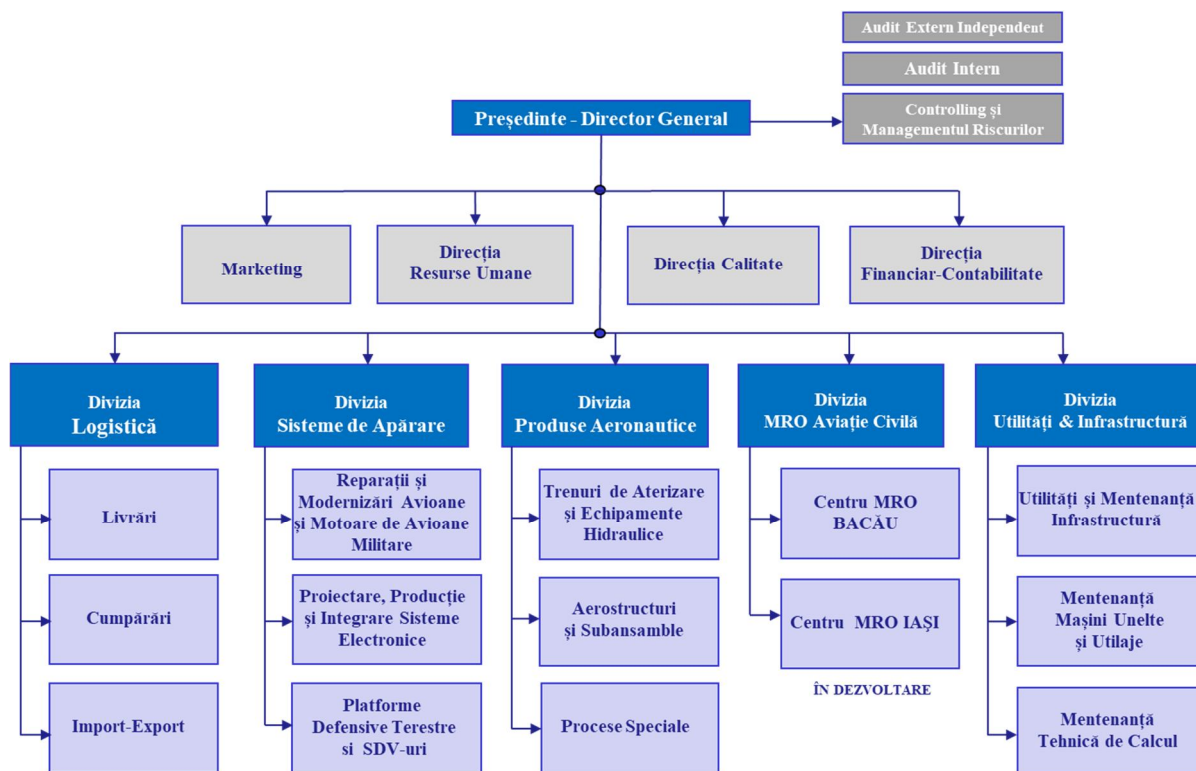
Audit Extern Independent

Audit Intern

Controlling și Managementul Riscurilor

Președinte - Director General

Marketing

Direcția Resurse Umane

Direcția Calitate

Direcția Financiar-Contabilitate

Divizia Logistică

Livrări

Cumpărări

Import-Export

Divizia Sisteme de Apărare

Reparații și Modernizări Avioane și Motoare de Avioane Militare

Proiectare, Producție și Integrare Sisteme Electronice

Platforme Defensive Terestre si SDV-uri

Divizia Produse Aeronautice

Trenuri de Aterizare și Echipamente Hidraulice

Aerostructuri și Subansamble

Procese Speciale

Divizia MRO Aviație Civilă

Centru MRO BACĂU

Centru MRO IAȘI

ÎN DEZVOLTARE

Divizia Utilități & Infrastructură

Utilități și Mentenanță Infrastructură

Mentenanță Mașini Unelte și Utilaje

Mentenanță Tehnică de Calcul